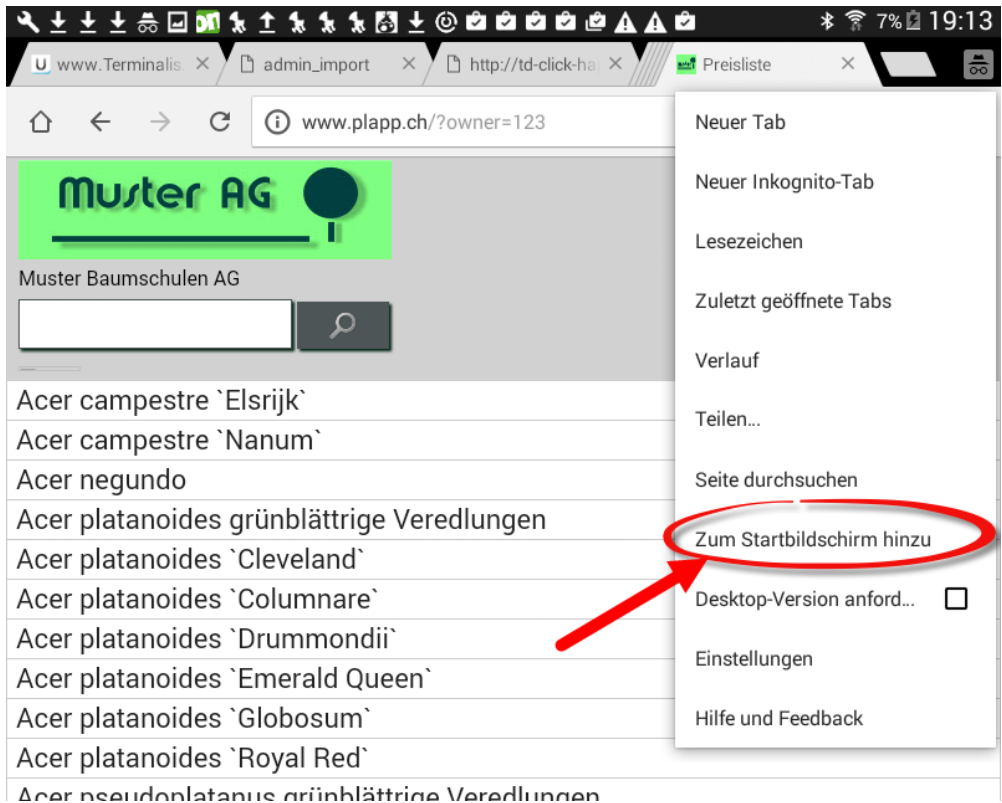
7% 19:13

www.Terminalis ×
admin_import ×
http://td-click-ha ×
Preisliste ×

www.plapp.ch/?owner=123

Muster AG

Muster Baumschulen AG

Acer campestre `Elsrijk`
Acer campestre `Nanum`
Acer negundo
Acer platanoides grünblättrige Veredlungen
Acer platanoides `Cleveland`
Acer platanoides `Columnare`
Acer platanoides `Drummondii`
Acer platanoides `Emerald Queen`
Acer platanoides `Globosum`
Acer platanoides `Royal Red`
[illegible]

Neuer Tab
Neuer Inkognito-Tab
Lesezeichen
Zuletzt geöffnete Tabs
Verlauf
Teilen...
Seite durchsuchen
Zum Startbildschirm hinzu
Desktop-Version anford...
Einstellungen
Hilfe und Feedback